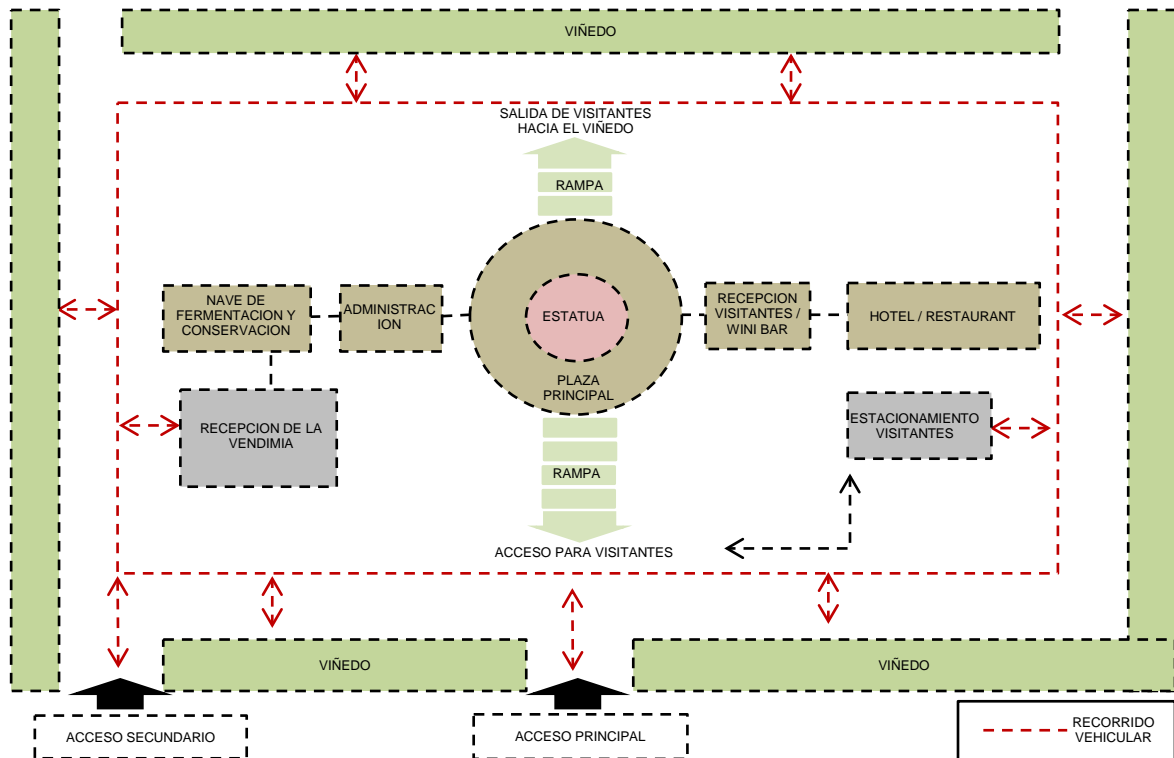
VIÑEDO

SALIDA DE VISITANTES HACIA EL VIÑEDO

RAMPA

NAVE DE FERMENTACION Y CONSERVACION

ADMINISTRAC ION

ESTATUA

PLAZA PRINCIPAL

RECEPCION VISITANTES / WINI BAR

HOTEL / RESTAURANT

RECEPCION DE LA VENDIMIA

ESTACIONAMIENTO VISITANTES

RAMPA

ACCESO PARA VISITANTES

VIÑEDO

VIÑEDO

ACCESO SECUNDARIO

ACCESO PRINCIPAL

RECORRIDO VEHICULAR